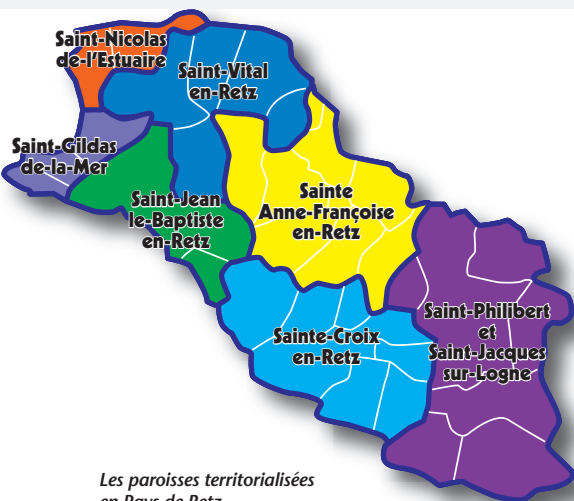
Saint-Nicolas de-l'Estuaire

Saint-Vital en-Retz

Saint-Gildas de-la-Mer

Saint-Jean le-Baptiste en-Retz

Sainte Anne-Françoise en-Retz

Sainte-Croix en-Retz

Saint-Philibert et Saint-Jacques sur-Logne

Les paroisses territorialisées en Pays de Retz